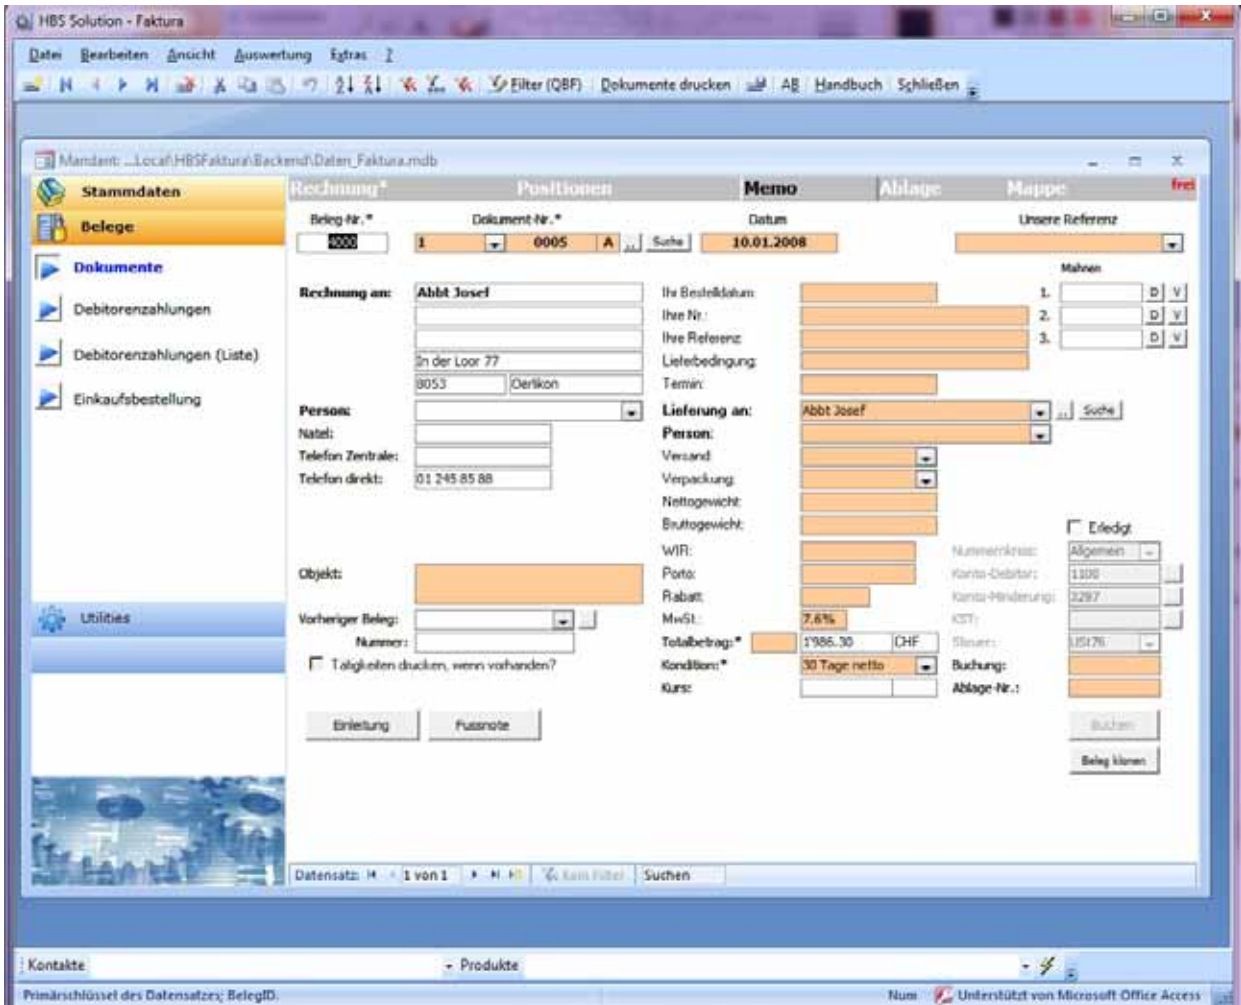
HBS Solution - Faktura

Datei Bearbeiten Ansicht Auswertung Extras ?

Filter (QBF) Dokumente drucken AB Handbuch Schließen

Mandant: ...Local\HBSFaktura\Backend\Daten_Faktura.mdb

Stammdaten
Belege
Dokumente
Debitorenzahlungen
Debitorenzahlungen (Liste)
Einkaufsbestellung
Utilities

Rechnung* Positionen Memo Ablage Mappe frei

Beleg-Nr.* Dokument-Nr.* Datum Unsere Referenz
4000 1 0005 A ... Suche 10.01.2008

Mahnen

Rechnung an: Abbt Josef
In der Loor 77
8053 Oerlikon

Ihr Bestelldatum
Ihre Nr.
Ihre Referenz
Lieferbedingung
Termin

1. D V
2. D V
3. D V

Person:
Natel:
Telefon Zentrale:
Telefon direkt: 01 245 85 88

Lieferung an: Abbt Josef ... Suche
Person:
Versand
Verpackung
Nettogewicht
Bruttogewicht

Erledigt

Objekt:

WIR
Porto
Rabatt
MwSt. 7.6%
Totalbetrag:* 1'986.30 CHF
Kondition:* 30 Tage netto
Kurs:

Nummernkreis: Allgemein
Konto-Debitor: 1100
Konto-Minderung: 3297
KST:
Steuer: USt76
Buchung:
Ablage-Nr.:

Vorheriger Beleg:
Nummer:
Tätigkeiten drucken, wenn vorhanden?

Einleitung Fussnote

Buchen
Beleg klonen

Datensatz: 1 von 1 Kein Filter Suchen

Kontakte Produkte

Primärschlüssel des Datensatzes; BelegID. Num Unterstützt von Microsoft Office Access